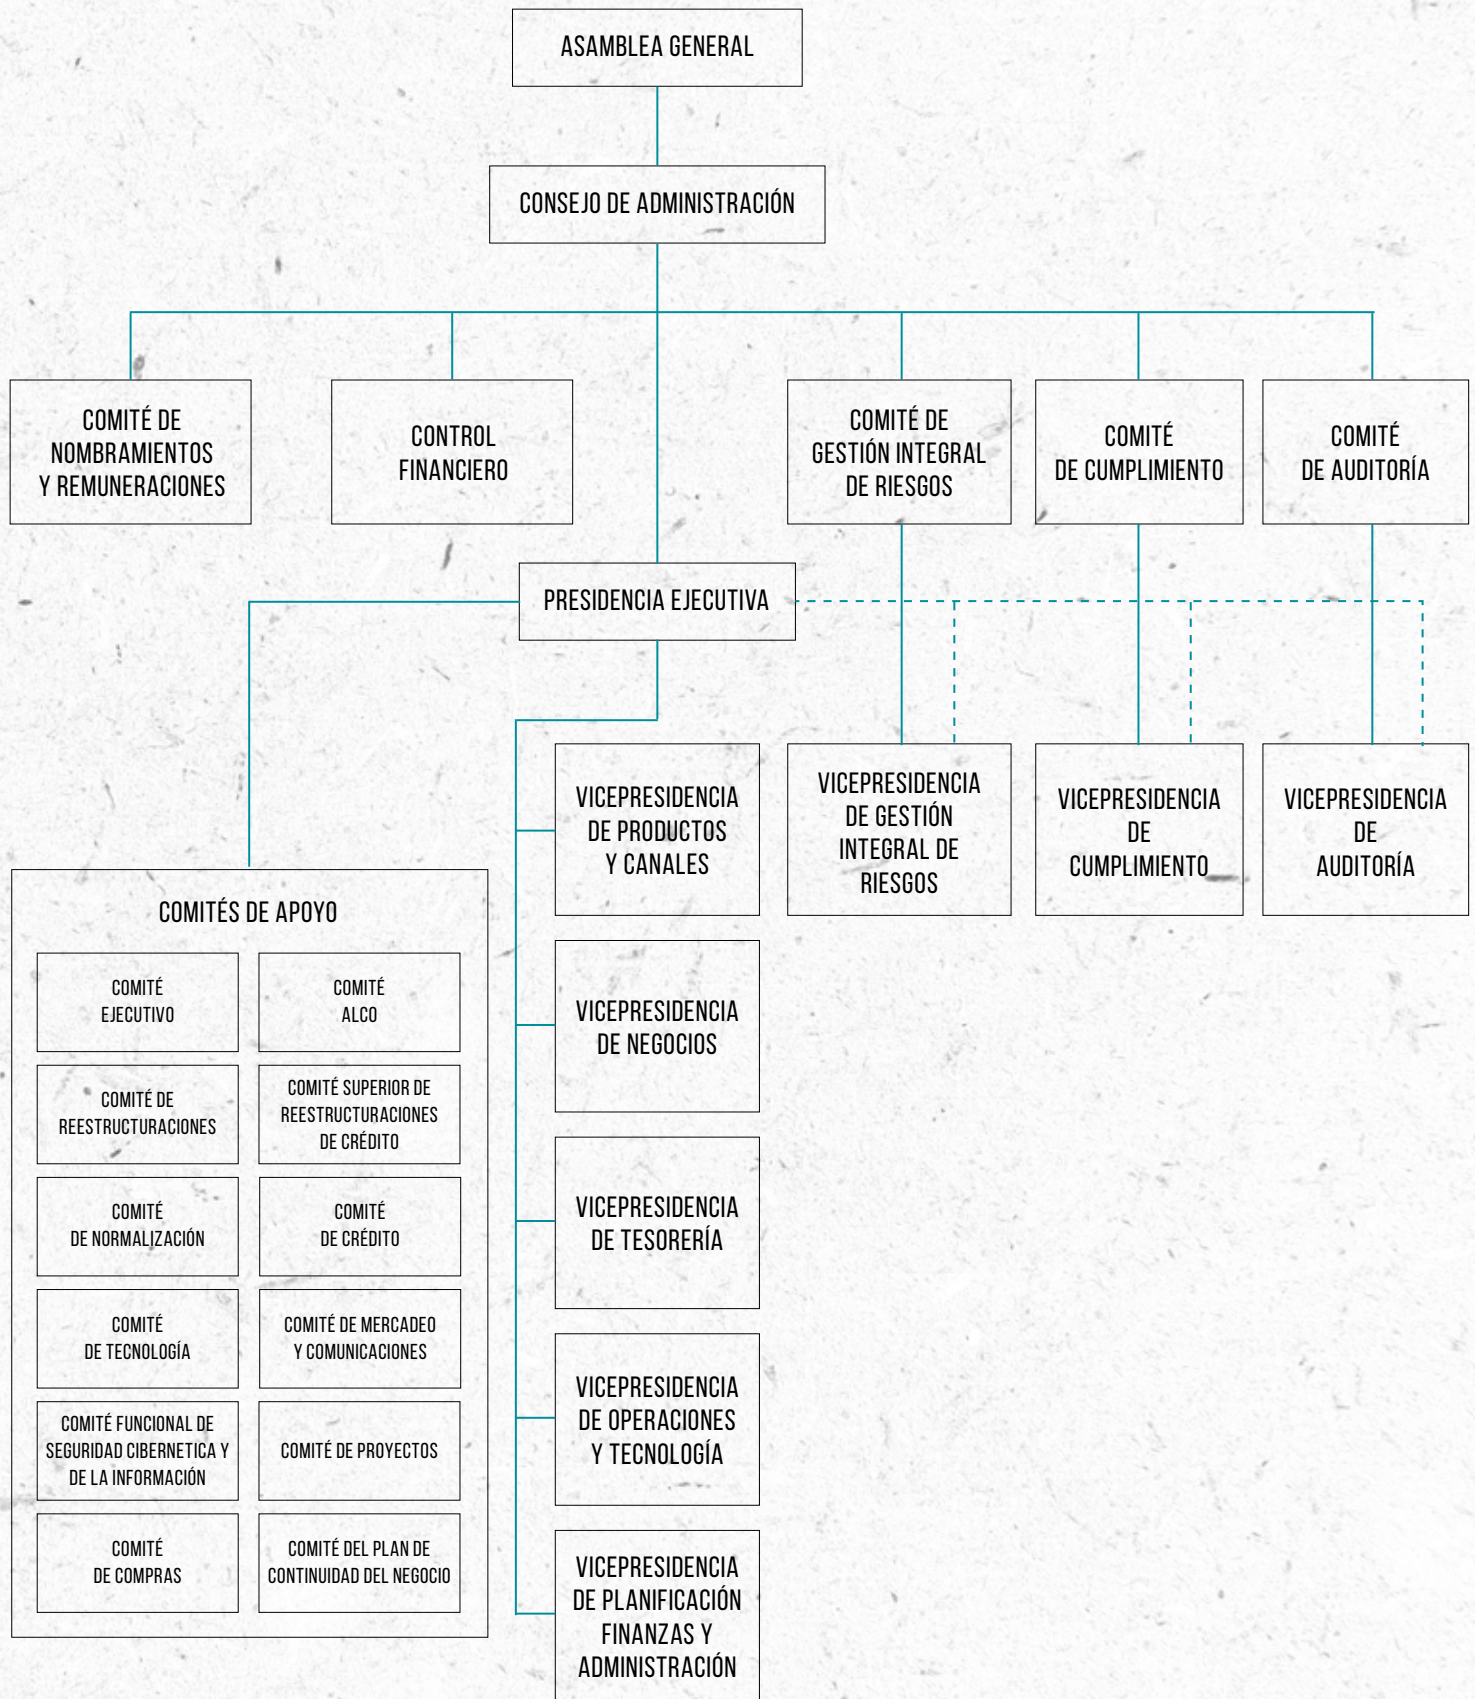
ASAMBLEA GENERAL

CONSEJO DE ADMINISTRACIÓN

COMITÉ DE NOMBRAMIENTOS Y REMUNERACIONES

CONTROL FINANCIERO

COMITÉ DE GESTIÓN INTEGRAL DE RIESGOS

COMITÉ DE CUMPLIMIENTO

COMITÉ DE AUDITORÍA

PRESIDENCIA EJECUTIVA

VICEPRESIDENCIA DE GESTIÓN INTEGRAL DE RIESGOS

VICEPRESIDENCIA DE CUMPLIMIENTO

VICEPRESIDENCIA DE AUDITORÍA

COMITÉS DE APOYO

COMITÉ EJECUTIVO

COMITÉ ALCO

COMITÉ DE REESTRUCTURACIONES

COMITÉ SUPERIOR DE REESTRUCTURACIONES DE CRÉDITO

COMITÉ DE NORMALIZACIÓN

COMITÉ DE CRÉDITO

COMITÉ DE TECNOLOGÍA

COMITÉ DE MERCADEO Y COMUNICACIONES

COMITÉ FUNCIONAL DE SEGURIDAD CIBERNETICA Y DE LA INFORMACIÓN

COMITÉ DE PROYECTOS

COMITÉ DE COMPRAS

COMITÉ DEL PLAN DE CONTINUIDAD DEL NEGOCIO

VICEPRESIDENCIA DE PRODUCTOS Y CANALES

VICEPRESIDENCIA DE NEGOCIOS

VICEPRESIDENCIA DE TESORERÍA

VICEPRESIDENCIA DE OPERACIONES Y TECNOLOGÍA

VICEPRESIDENCIA DE PLANIFICACIÓN FINANZAS Y ADMINISTRACIÓN